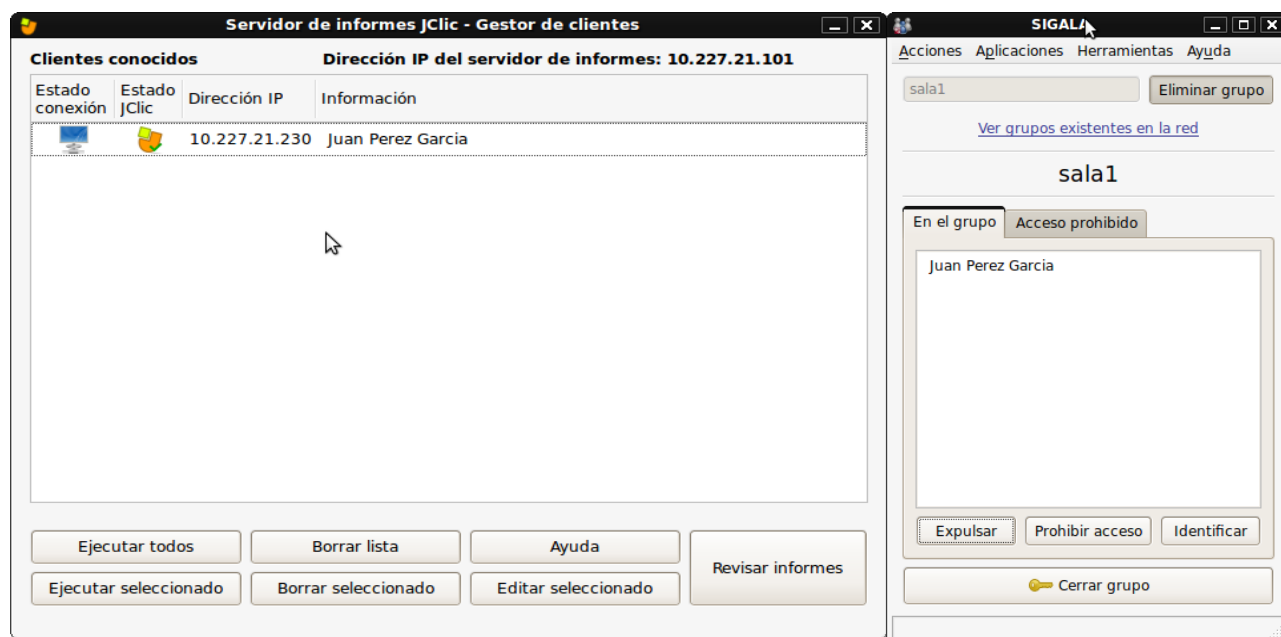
Servidor de informes JClic - Gestor de clientes

Clientes conocidos

Dirección IP del servidor de informes: 10.227.21.101

| Estado conexión | Estado JClic | Dirección IP | Información |
|---|---|---|---|
| | | 10.227.21.230 | Juan Perez Garcia |

Ejecutar todos
Borrar lista
Ayuda
Ejecutar seleccionado
Borrar seleccionado
Editar seleccionado
Revisar informes

SIGALA

Acciones Aplicaciones Herramientas Ayuda

sala1
Eliminar grupo

Ver grupos existentes en la red

sala1

En el grupo
Acceso prohibido

Juan Perez Garcia

Expulsar
Prohibir acceso
Identificar

Cerrar grupo